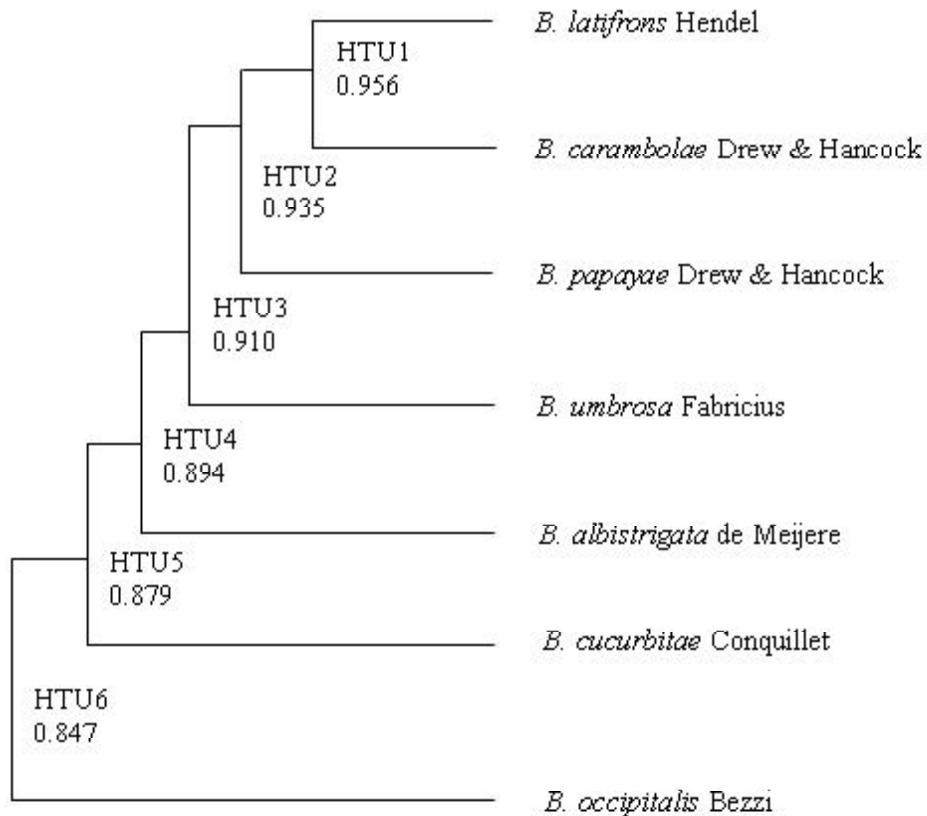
HTU1
0.956

B. latifrons Hendel

HTU2
0.935

B. carambolae Drew & Hancock

HTU3
0.910

B. papayae Drew & Hancock

HTU4
0.894

B. umbrosa Fabricius

HTU5
0.879

B. albistrigata de Meijere

HTU6
0.847

B. cucurbitae Conquillet

B. occipitalis Bezzi